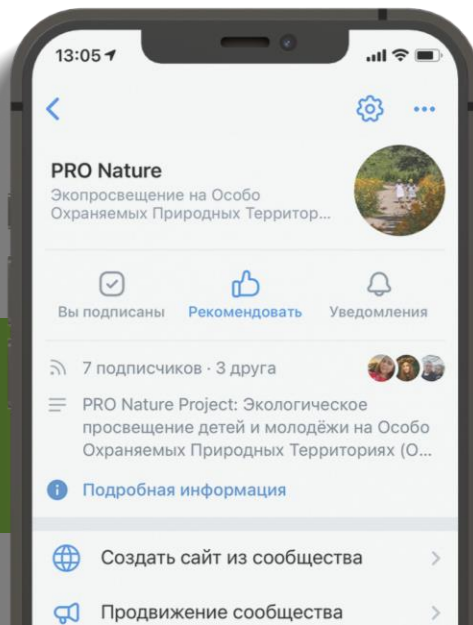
13:05

PRO Nature
Экопросвещение на Особо Охраняемых Природных Территор...

Вы подписаны
Рекомендовать
Уведомления

7 подписчиков · 3 друга

PRO Nature Project: Экологическое просвещение детей и молодёжи на Особо Охраняемых Природных Территориях (О...

Подробная информация

Создать сайт из сообщества

Продвижение сообщества